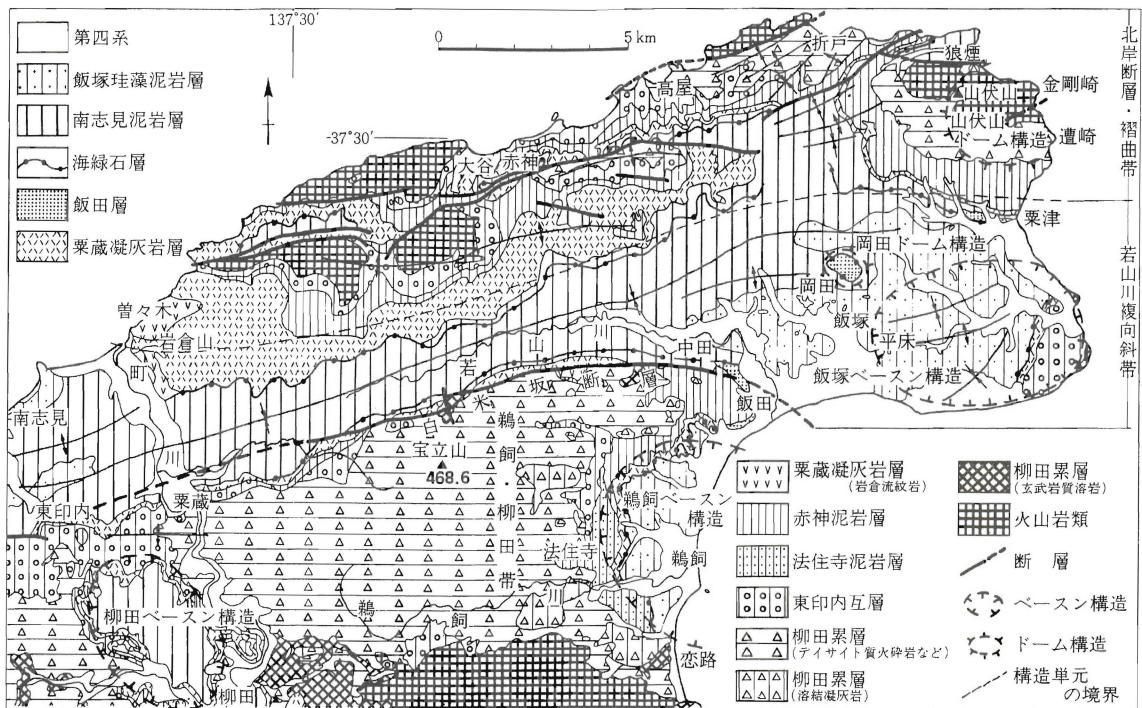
137°30′
0 5 km
第四系
飯塚珪藻泥岩層
南志見泥岩層
海緑石層
飯田層
粟蔵凝灰岩層
-37°30′
北岸断層・褶曲帯
若山川複向斜帯
折戸
狼煙
高屋
山伏山
金剛崎
山伏山ドーム構造
遭崎
大谷
赤神
粟津
岡田ドーム構造
岡田
飯塚
平床
飯塚ベースン構造
曽々木
岩倉山
町野川
若山川
中田
坂ノ断層
米
飯田
南志見
宝立山
468.6
鵜飼
粟蔵
東印内
鵜飼ベースン構造
鵜飼
柳田帯
法住寺
柳田ベースン構造
鵜飼川
恋路
柳田
粟蔵凝灰岩層 (岩倉流紋岩)
赤神泥岩層
法住寺泥岩層
東印内互層
柳田累層 (デイサイト質火砕岩など)
柳田累層 (溶結凝灰岩)
柳田累層 (玄武岩質溶岩)
火山岩類
断　層
ベースン構造
ドーム構造
構造単元の境界